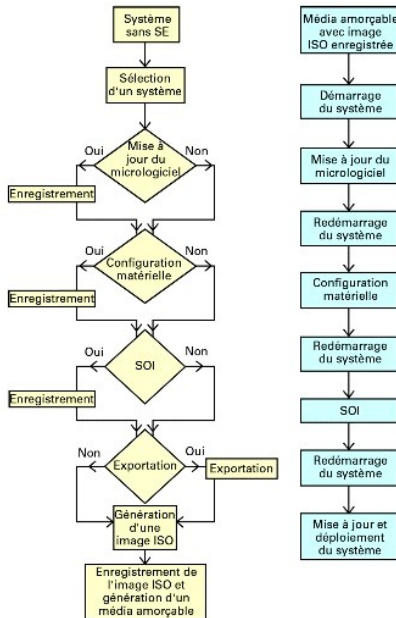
Système sans SE

Sélection d'un système

Oui

Mise à jour du micrologiciel

Non

Enregistrement

Oui

Configuration matérielle

Non

Enregistrement

Oui

SOI

Non

Enregistrement

Non

Exportation

Oui

Exportation

Génération d'une image ISO

Enregistrement de l'image ISO et génération d'un média amorçable

Média amorçable avec image ISO enregistrée

Démarrage du système

Mise à jour du micrologiciel

Redémarrage du système

Configuration matérielle

Redémarrage du système

SOI

Redémarrage du système

Mise à jour et déploiement du système